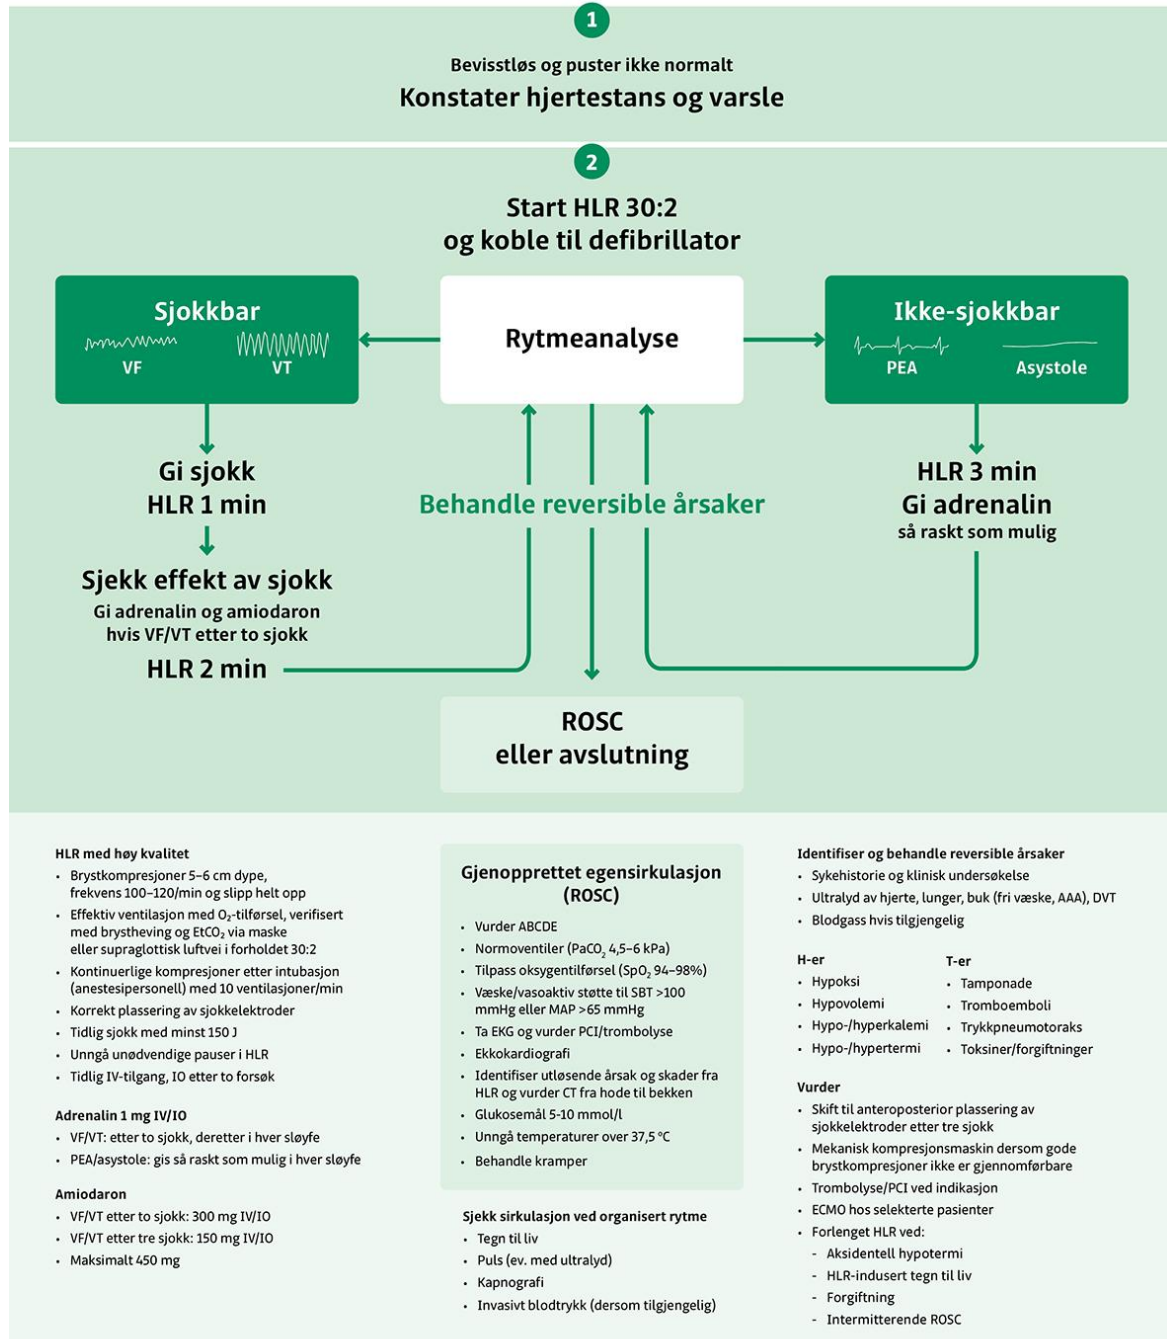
1

Bevisstløs og puster ikke normalt

Konstater hjertestans og varsle

2

Start HLR 30:2
og koble til defibrillator

Sjokkbar

VF VT

Rytmeanalyse

Ikke-sjokkbar

PEA Asystole

Gi sjokk
HLR 1 min

Behandle reversible årsaker

HLR 3 min
Gi adrenalin
så raskt som mulig

Sjekk effekt av sjokk
Gi adrenalin og amiodaron hvis VF/VT etter to sjokk

HLR 2 min

ROSC
eller avslutning

HLR med høy kvalitet
- Brystkompresjoner 5–6 cm dype, frekvens 100–120/min og slipp helt opp
- Effektiv ventilasjon med $O_2$-tilførsel, verifisert med brystheving og $EtCO_2$ via maske eller supraglottisk luftvei i forholdet 30:2
- Kontinuerlige kompresjoner etter intubasjon (anestesipersonell) med 10 ventilasjoner/min
- Korrekt plassering av sjokkelektroder
- Tidlig sjokk med minst 150 J
- Unngå unødvendige pauser i HLR
- Tidlig IV-tilgang, IO etter to forsøk

Adrenalin 1 mg IV/IO
- VF/VT: etter to sjokk, deretter i hver sløyfe
- PEA/asystole: gis så raskt som mulig i hver sløyfe

Amiodaron
- VF/VT etter to sjokk: 300 mg IV/IO
- VF/VT etter tre sjokk: 150 mg IV/IO
- Maksimalt 450 mg

Gjenopprettet egensirkulasjon (ROSC)
- Vurder ABCDE
- Normoventiler ($PaCO_2$ 4,5–6 kPa)
- Tilpass oksygentilførsel ($SpO_2$ 94–98%)
- Væske/vasoaktiv støtte til SBT >100 mmHg eller MAP >65 mmHg
- Ta EKG og vurder PCI/trombolyse
- Ekkokardiografi
- Identifiser utløsende årsak og skader fra HLR og vurder CT fra hode til bekken
- Glukosemål 5-10 mmol/l
- Unngå temperaturer over 37,5 °C
- Behandle kramper

Sjekk sirkulasjon ved organisert rytme
- Tegn til liv
- Puls (ev. med ultralyd)
- Kapnografi
- Invasivt blodtrykk (dersom tilgjengelig)

Identifiser og behandle reversible årsaker
- Sykehistorie og klinisk undersøkelse
- Ultralyd av hjerte, lunger, buk (fri væske, AAA), DVT
- Blodgass hvis tilgjengelig

H-er
- Hypoksi
- Hypovolemi
- Hypo-/hyperkalemi
- Hypo-/hypertermi

T-er
- Tamponade
- Tromboemboli
- Trykkpneumotoraks
- Toksiner/forgiftninger

Vurder
- Skift til anteroposterior plassering av sjokkelektroder etter tre sjokk
- Mekanisk kompresjonsmaskin dersom gode brystkompresjoner ikke er gjennomførbare
- Trombolyse/PCI ved indikasjon
- ECMO hos selekterte pasienter
- Forlenget HLR ved:
 - Aksidentell hypotermi
 - HLR-indusert tegn til liv
 - Forgiftning
 - Intermitterende ROSC